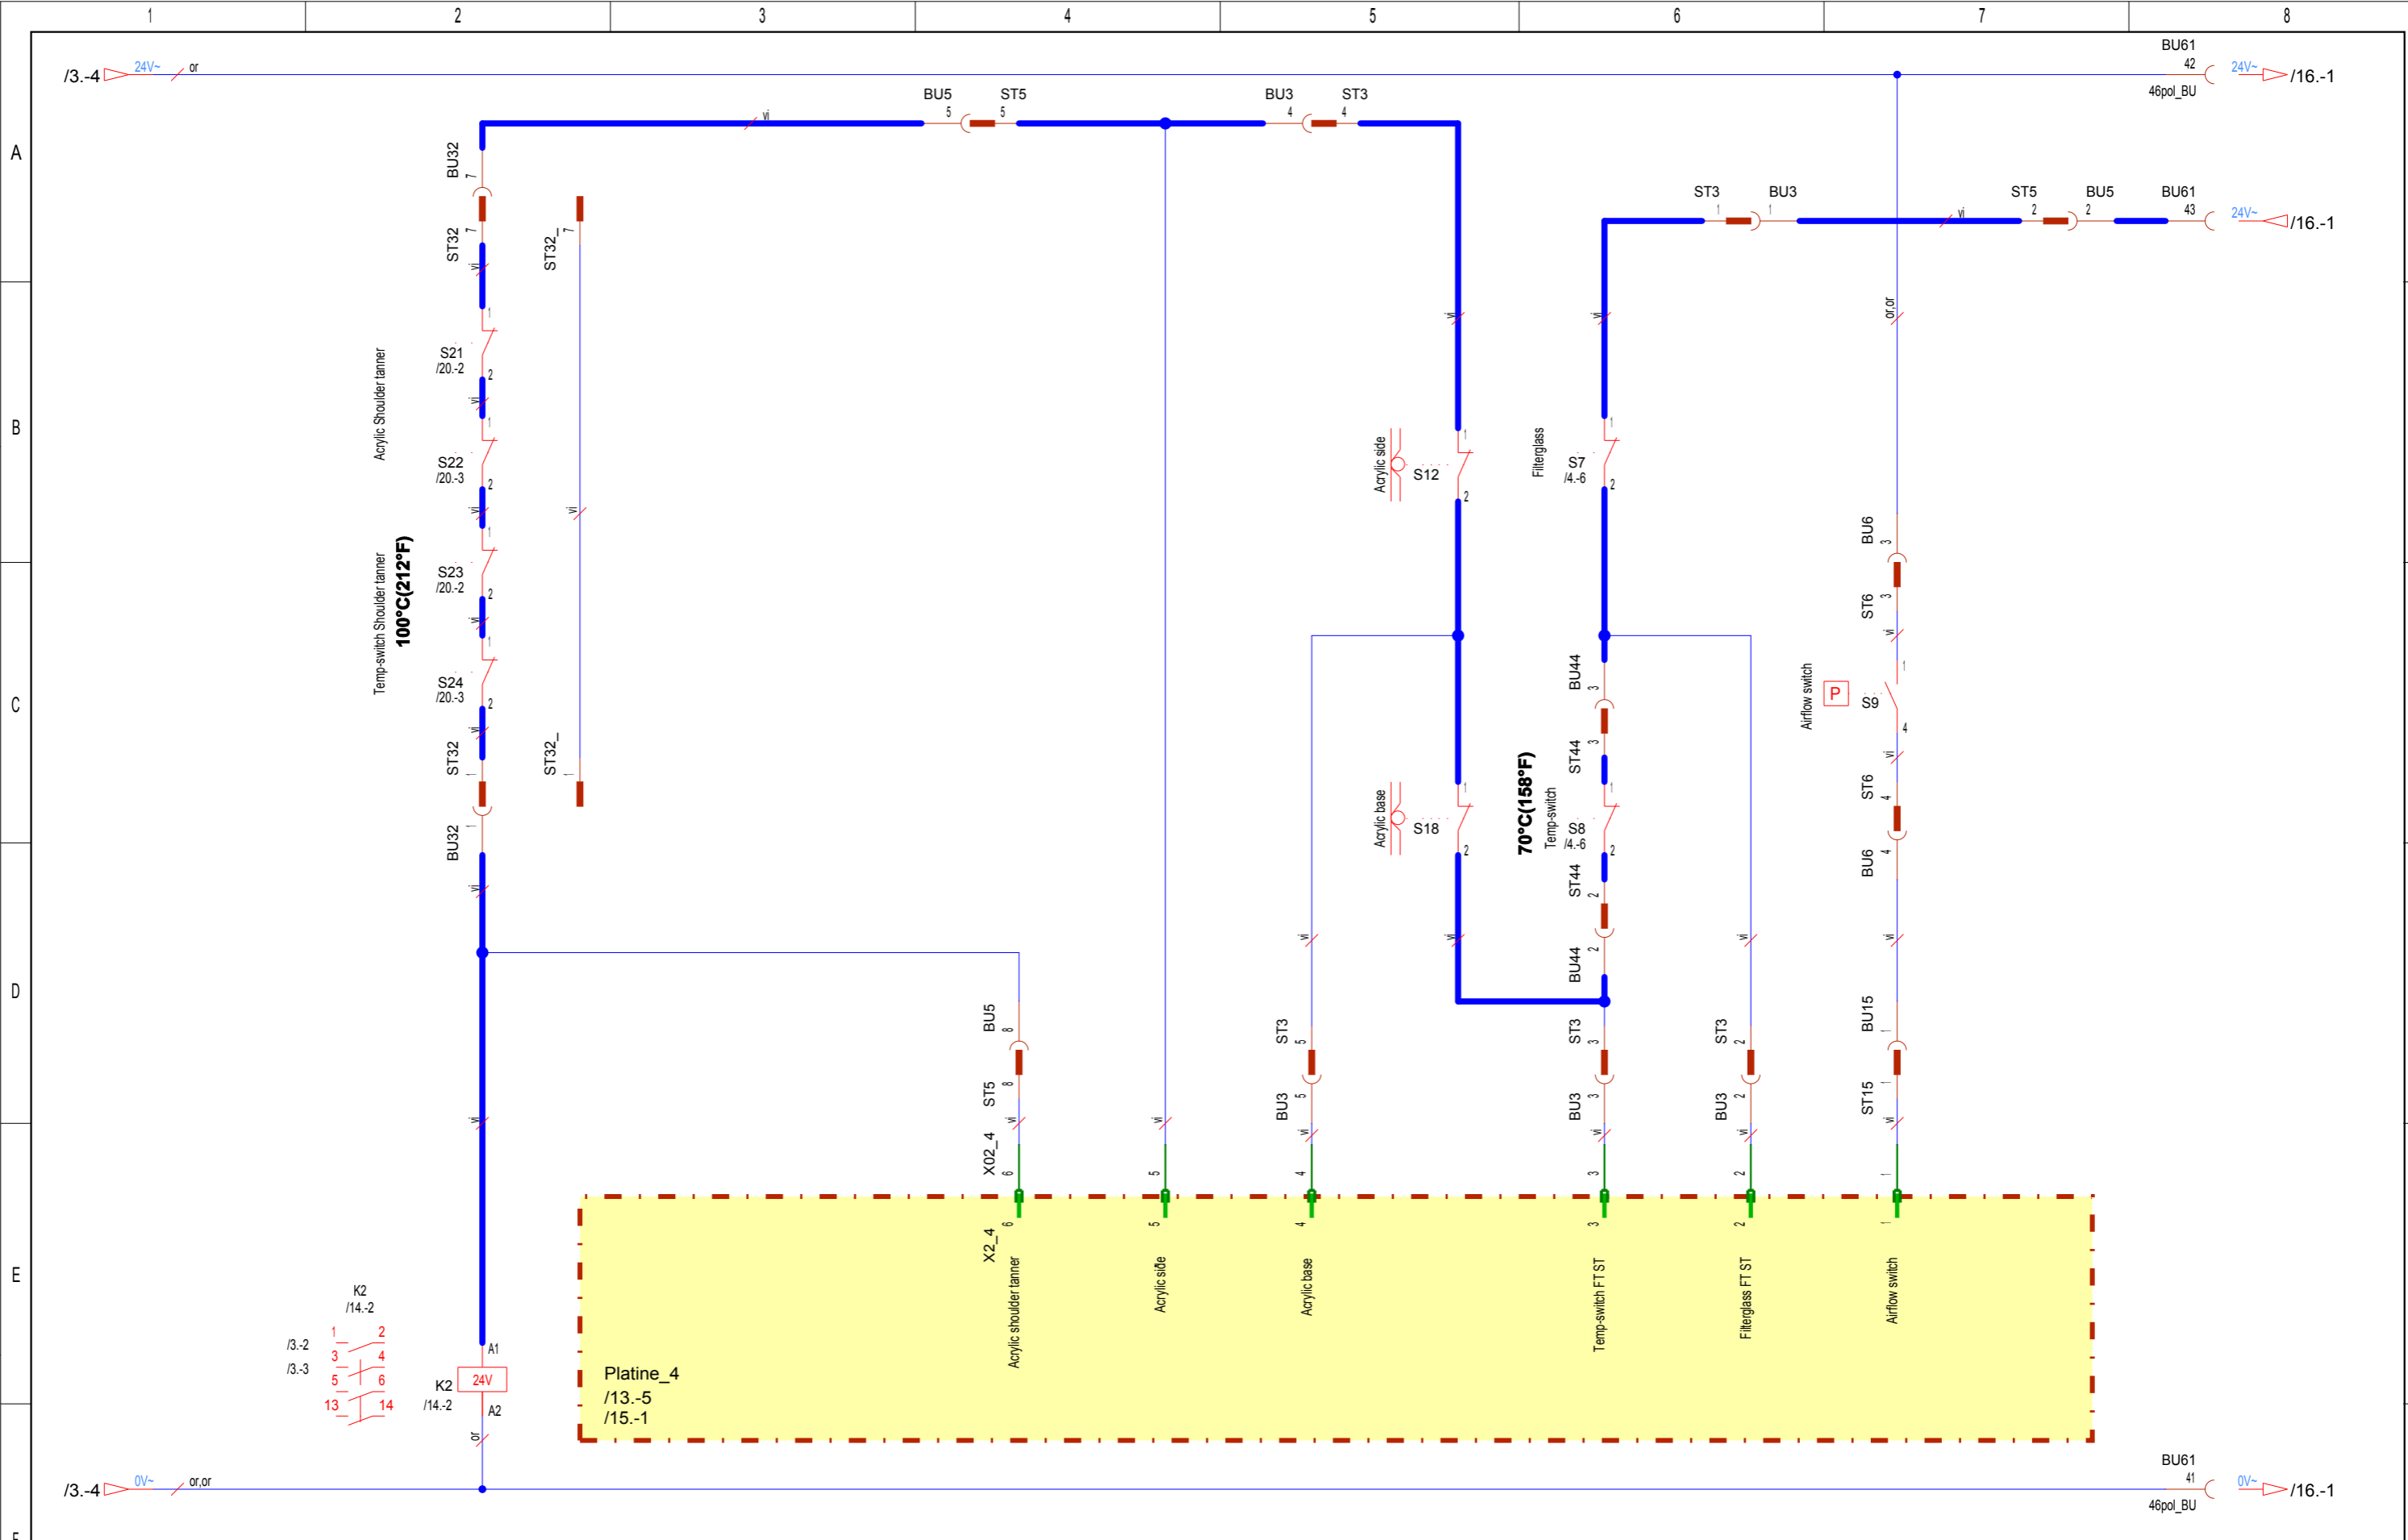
1 2 3 4 5 6 7 8

A
B
C
D
E
F

/3.-4 24V~ or
BU61 42 46pol_BU 24V~ /16.-1
BU5 5 ST5 5 BU3 4 ST3 4
vi
BU32 7
ST32 7
ST32_ 7
ST3 1 BU3 1 ST5 2 BU5 2 BU61 43 24V~ /16.-1
vi
or,or
Acrylic Shoulder tanner
S21 /20.-2
S22 /20.-3
S23 /20.-2
S24 /20.-3
Temp-switch Shoulder tanner
100°C(212°F)
ST32
ST32_
BU32
Acrylic side S12
Filterglass S7 /4.-6
BU6 3
ST6 3
Airflow switch P S9
BU44 3
ST44 3
70°C(158°F) Temp-switch
S8 /4.-6
Acrylic base S18
ST44 2
BU44 2
ST6 4
BU6 4
BU5 8
ST5 8
X02_4 6
ST3 5
BU3 5
ST3 3
BU3 3
ST3 2
BU3 2
BU15 1
ST15 1
X2_4 6 5 4 3 2 1
Acrylic shoulder tanner
Acrylic side
Acrylic base
Temp-switch FT ST
Filterglass FT ST
Airflow switch
Platine_4
/13.-5
/15.-1
K2 /14.-2
/3.-2 /3.-3
1 2 3 4 5 6 13 14
K2 /14.-2 24V A1 A2
or
/3.-4 0V~ or,or
BU61 41 46pol_BU 0V~ /16.-1